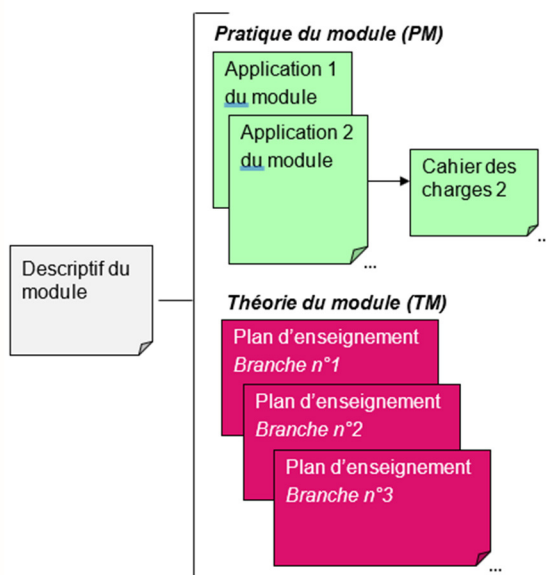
Pratique du module (PM)

Application 1 du module

Application 2 du module

Cahier des charges 2

..

...

Descriptif du module

Théorie du module (TM)

Plan d'enseignement
Branche n°1

Plan d'enseignement
Branche n°2

Plan d'enseignement
Branche n°3

...